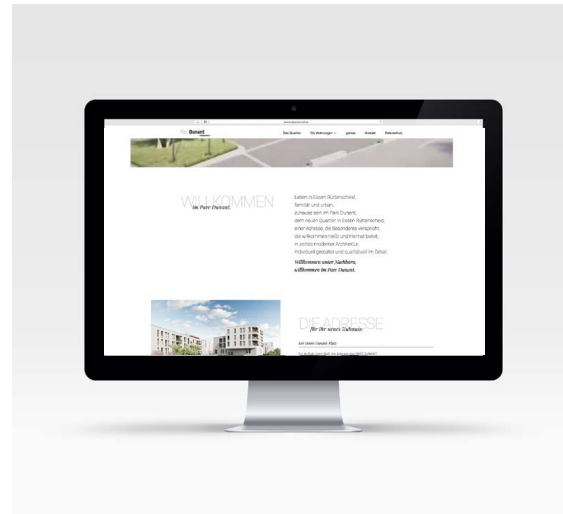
Parc Dunant

Das Quartier Die Wohnungen Galerie Kontakt Datenschutz

WILLKOMMEN
im Parc Dunant.

Leben in Essen-Rüttenscheid, familiär und urban, zuhause sein im Parc Dunant, dem neuen Quartier in Essen-Rüttenscheid, einer Adresse, die Besonderes verspricht, die willkommen heißt und Heimat bietet, in schlicht moderner Architektur, individuell gestaltet und qualitätsvoll im Detail.

Willkommen unter Nachbarn, willkommen im Parc Dunant.

DIE ADRESSE
für Ihr neues Zuhause.

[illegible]

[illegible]